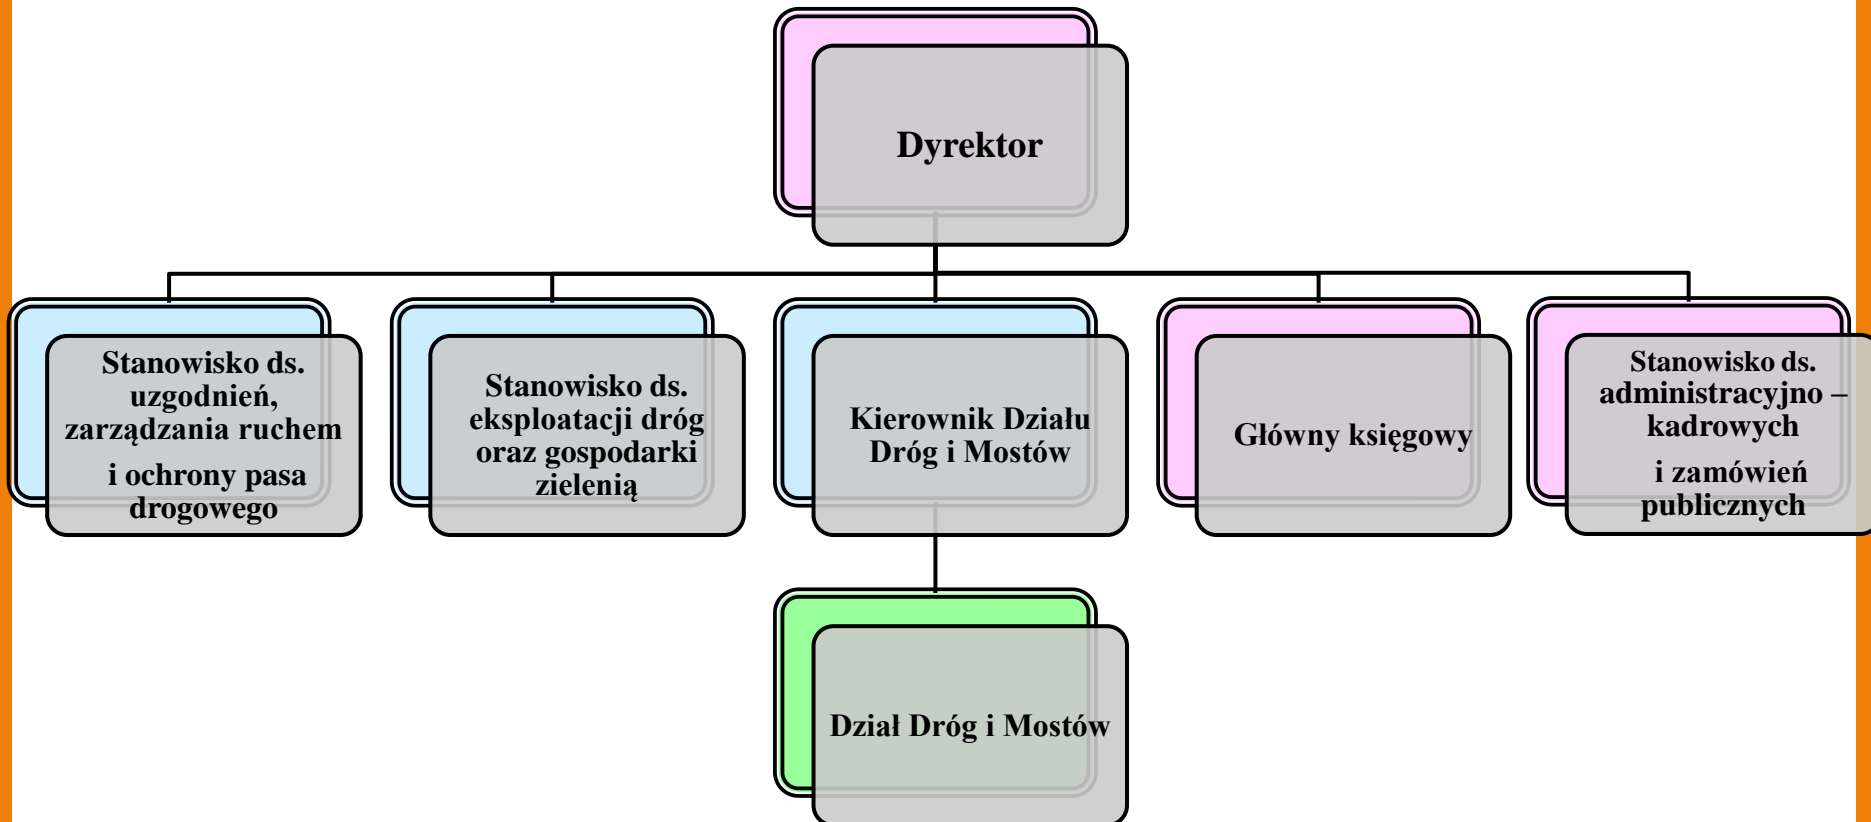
Dyrektor

Stanowisko ds. uzgodnień, zarządzania ruchem

i ochrony pasa drogowego

Stanowisko ds. eksploatacji dróg oraz gospodarki zielenią

Kierownik Działu Dróg i Mostów

Główny księgowy

Stanowisko ds. administracyjno – kadrowych

i zamówień publicznych

Dział Dróg i Mostów